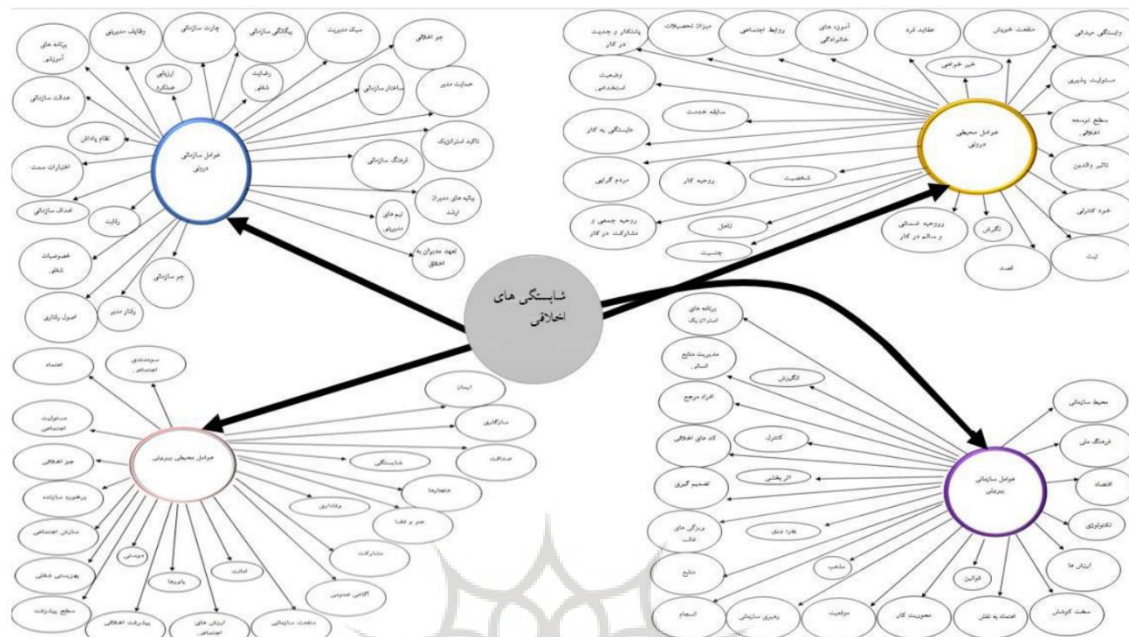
شایستگی های اخلاقی

عوامل سازمانی درونی

برنامه های آموزشی
وظایف مدیریتی
چارت سازمانی
یگانگی سازمانی
سبک مدیریت
جو اخلاقی
ارزیابی عملکرد
رضایت شغلی
ساختار سازمانی
حمایت مدیر
عدالت سازمانی
نظام پاداش
تاکید استراتژیک
فرهنگ سازمانی
اختیارات مدیر
پایه های دیوار ایشد
اهداف سازمانی
رقابت
تیم های مدیریتی
تعهد مدیران به اخلاق
خصوصیات شغلی
جو سازمانی
رفتار مدیر
اصول رفتاری

عوامل محیطی درونی

پایبندی و جدیت در کار
میزان تحصیلات
روابط اجتماعی
آموزه های خانوادگی
عقاید فرد
منفعت خویش
وابستگی مذهبی
خیر خواهی
وضعیت استخدامی
مسئولیت پذیری
سابقه خدمت
سطح توسعه اخلاقی
دلبستگی به کار
تاثیر والدین
روحیه کار
شخصیت
مردم گرایی
خود کنترلی
روحیه جمعی و مشارکت در کار
تاهل
روحیه انسانی و سالم در کار
نگرش
نیت
جنسیت
قصد

عوامل محیطی بیرونی

همبستگی اجتماعی
اعتماد
ایمان
مسئولیت اجتماعی
سازگاری
جو اخلاقی
شایستگی
صداقت
پرهیزه سازانه
هنجارها
سازش اجتماعی
برنامه ریزی
جبر بر فضا
بهروری شغلی
دوستی
مشارکت
ارزش ها
امانت
مطلع پیشرفت
پیشرفت اخلاقی
ارزش های اجتماعی
منفعت سازمانی
اکتفی عمومی

عوامل سازمانی بیرونی

برنامه های استراتژیک
مدیریت منابع انسانی
انگیزش
محیط سازمانی
افراد مرجع
فرهنگ ملی
کنترل
کد های اخلاقی
اقتصاد
اثربخشی
تصمیم گیری
تکنولوژی
ویژگی های شغل
بهره وری
منابع
مذهب
قوانین
ارزش ها
انسجام
رهبری سازمانی
موقعیت
محوریت کار
اعتماد به نفس
سخت کوشی